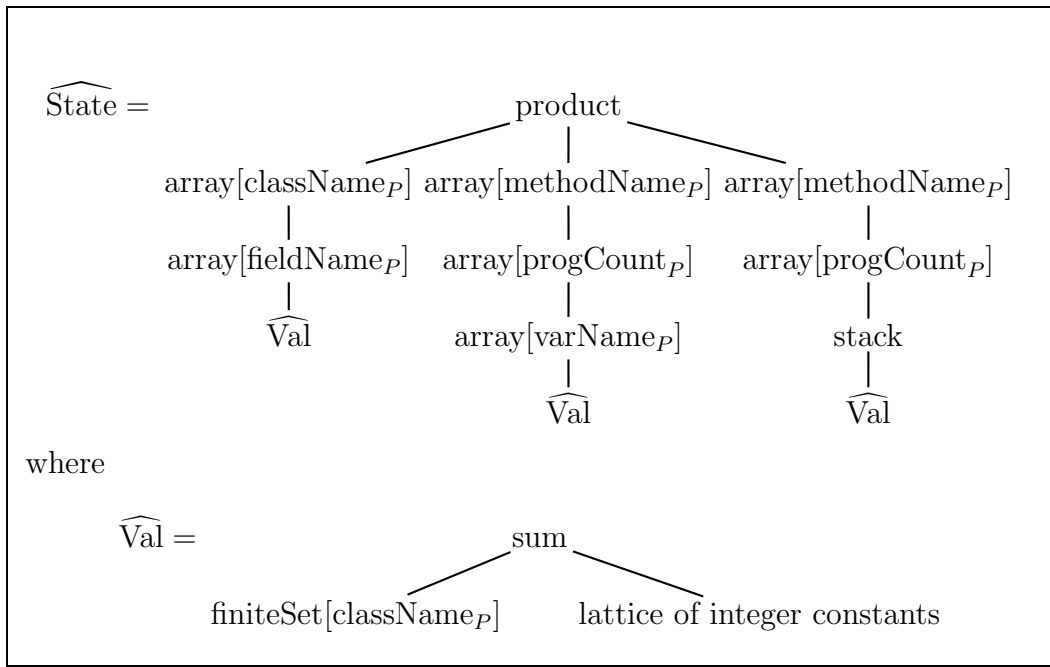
$\widehat{\text{State}} =$ product

array[$\text{className}_P$] array[$\text{methodName}_P$] array[$\text{methodName}_P$]

array[$\text{fieldName}_P$] array[$\text{progCount}_P$] array[$\text{progCount}_P$]

$\widehat{\text{Val}}$ array[$\text{varName}_P$] stack

$\widehat{\text{Val}}$ $\widehat{\text{Val}}$

where

$\widehat{\text{Val}} =$ sum

finiteSet[$\text{className}_P$] lattice of integer constants